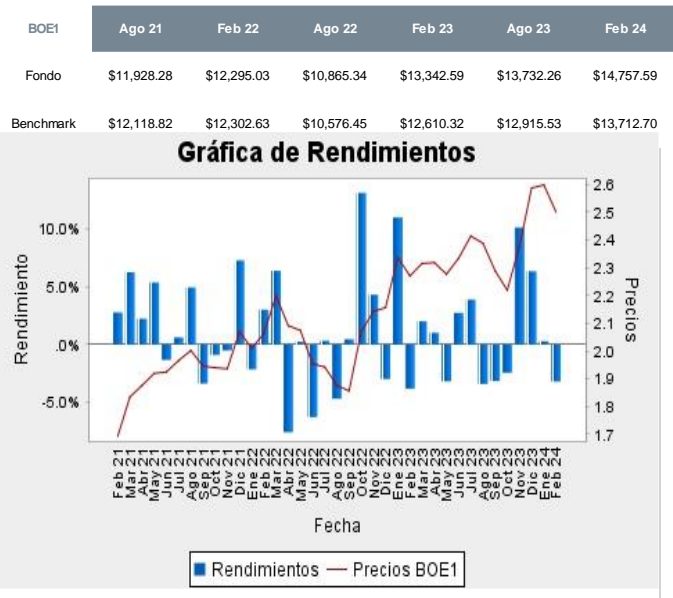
| BOE1 | Ago 21 | Feb 22 | Ago 22 | Feb 23 | Ago 23 | Feb 24 |
|---|---|---|---|---|---|---|
| Fondo | \$11,928.28 | \$12,295.03 | \$10,865.34 | \$13,342.59 | \$13,732.26 | \$14,757.59 |
| Benchmark | \$12,118.82 | \$12,302.63 | \$10,576.45 | \$12,610.32 | \$12,915.53 | \$13,712.70 |

Gráfica de Rendimientos

Rendimiento

10.0%
5.0%
.0%
-5.0%

Precios

2.6
2.5
2.4
2.3
2.2
2.1
2.0
1.9
1.8
1.7

Feb 21
Mar 21
Abr 21
May 21
Jun 21
Jul 21
Ago 21
Sep 21
Oct 21
Nov 21
Dic 21
Ene 22
Feb 22
Mar 22
Abr 22
May 22
Jun 22
Jul 22
Ago 22
Sep 22
Oct 22
Nov 22
Dic 22
Ene 23
Feb 23
Mar 23
Abr 23
May 23
Jun 23
Jul 23
Ago 23
Sep 23
Oct 23
Nov 23
Dic 23
Ene 24
Feb 24

Fecha

Rendimientos
Precios BOE1